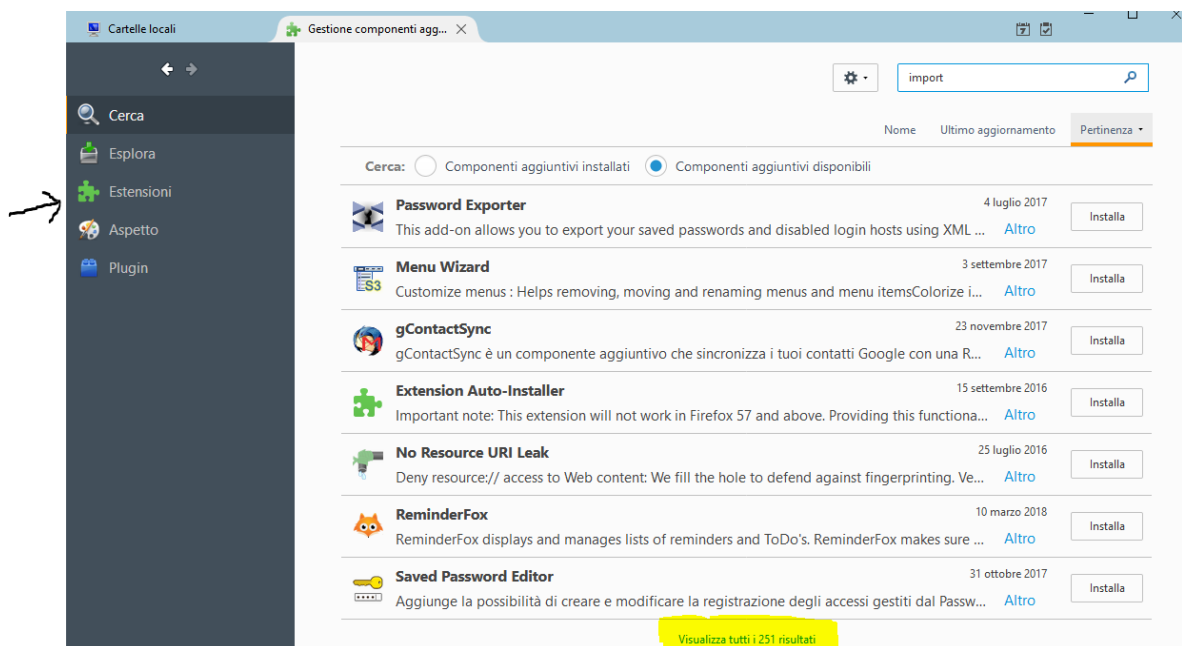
Cartelle locali
Gestione componenti agg...

Cerca
Esplora
Estensioni
Aspetto
Plugin

import

Nome
Ultimo aggiornamento
Pertinenza

Cerca: Componenti aggiuntivi installati Componenti aggiuntivi disponibili

Password Exporter
4 luglio 2017
This add-on allows you to export your saved passwords and disabled login hosts using XML ...
Altro
Installa

Menu Wizard
3 settembre 2017
Customize menus : Helps removing, moving and renaming menus and menu itemsColorize i...
Altro
Installa

gContactSync
23 novembre 2017
gContactSync è un componente aggiuntivo che sincronizza i tuoi contatti Google con una R...
Altro
Installa

Extension Auto-Installer
15 settembre 2016
Important note: This extension will not work in Firefox 57 and above. Providing this functiona...
Altro
Installa

No Resource URI Leak
25 luglio 2016
Deny resource:// access to Web content: We fill the hole to defend against fingerprinting. Ve...
Altro
Installa

ReminderFox
10 marzo 2018
ReminderFox displays and manages lists of reminders and ToDo's. ReminderFox makes sure ...
Altro
Installa

Saved Password Editor
31 ottobre 2017
Aggiunge la possibilità di creare e modificare la registrazione degli accessi gestiti dal Passw...
Altro
Installa

Visualizza tutti i 251 risultati